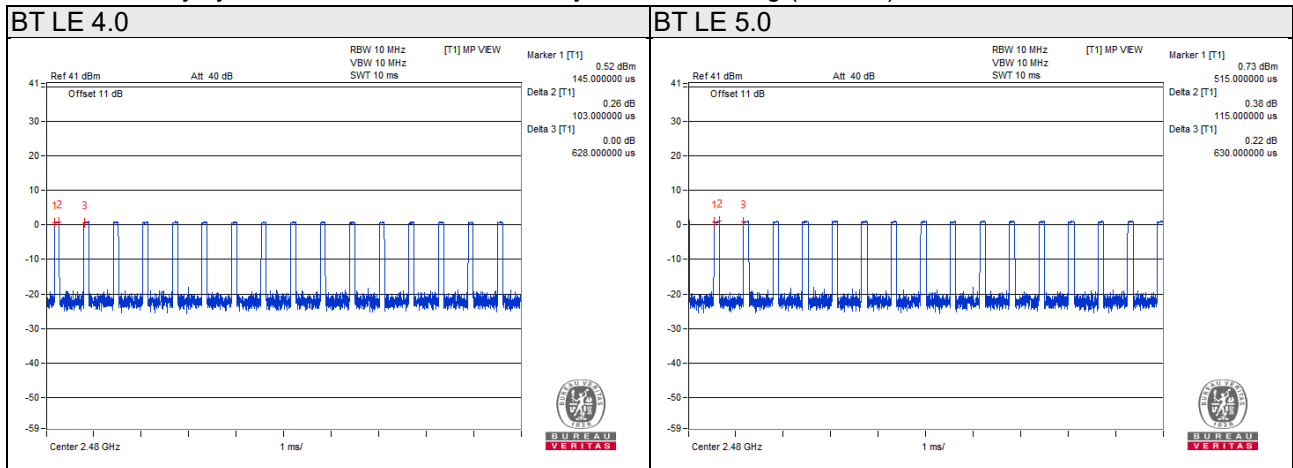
| BT LE 4.0 | BT LE 5.0 |
|---|---|
| RBW 10 MHz [T1] MP VIEW VBW 10 MHz SWT 10 ms Ref 41 dBm Att 40 dB Offset 11 dB Marker 1 [T1] 0.52 dBm 145.000000 us Delta 2 [T1] 0.26 dB 103.000000 us Delta 3 [T1] 0.00 dB 628.000000 us 41 30 20 10 12 3 0 -10 -20 -30 -40 -50 -59 Center 2.48 GHz 1 ms/ BUREAU VERITAS 1828 BUREAU VERITAS | RBW 10 MHz [T1] MP VIEW VBW 10 MHz SWT 10 ms Ref 41 dBm Att 40 dB Offset 11 dB Marker 1 [T1] 0.73 dBm 515.000000 us Delta 2 [T1] 0.38 dB 115.000000 us Delta 3 [T1] 0.22 dB 630.000000 us 41 30 20 10 12 3 0 -10 -20 -30 -40 -50 -59 Center 2.48 GHz 1 ms/ BUREAU VERITAS 1828 BUREAU VERITAS |